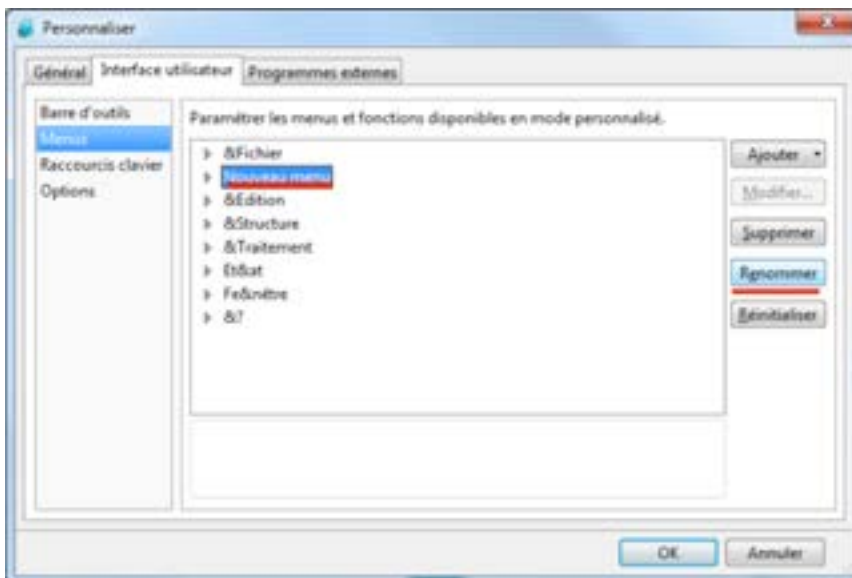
Personnaliser

Général | Interface utilisateur | Programmes externes

Barre d'outils
Menus
Raccourcis clavier
Options

Paramétrer les menus et fonctions disponibles en mode personnalisé.

&Fichier
Nouveau menu
&Edition
&Structure
&Traitement
Et&at
Fe&nêtre
&?

Ajouter
Modifier...
Supprimer
Renommer
Réinitialiser

OK
Annuler